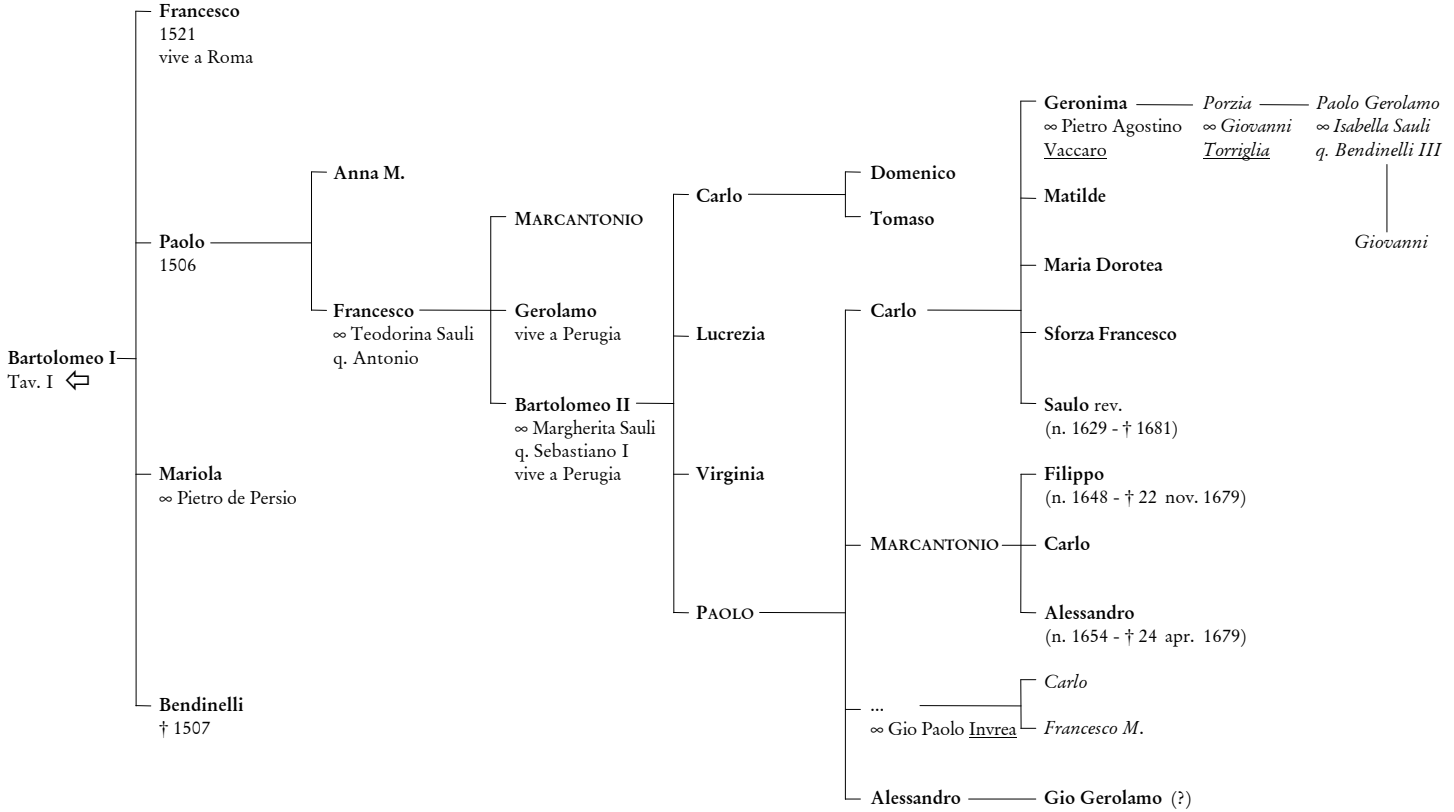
Bartolomeo I
Tav. I ⇦

Francesco
1521
vive a Roma

Paolo
1506

Mariola
∞ Pietro de Persio

Bendinelli
† 1507

Anna M.

Francesco
∞ Teodorina Sauli
q. Antonio

MARCANTONIO

Gerolamo
vive a Perugia

Bartolomeo II
∞ Margherita Sauli
q. Sebastiano I
vive a Perugia

Carlo

Lucrezia

Virginia

PAOLO

Domenico

Tomaso

Carlo

MARCANTONIO

...
∞ Gio Paolo Invrea

Alessandro

Geronima
∞ Pietro Agostino
Vaccaro

Matilde

Maria Dorotea

Sforza Francesco

Saulo rev.
(n. 1629 - † 1681)

Filippo
(n. 1648 - † 22 nov. 1679)

Carlo

Alessandro
(n. 1654 - † 24 apr. 1679)

*Carlo*

*Francesco M.*

Gio Gerolamo (?)

*Porzia*
*∞ Giovanni*
*Torriglia*

*Paolo Gerolamo*
*∞ Isabella Sauli*
*q. Bendinelli III*

*Giovanni*